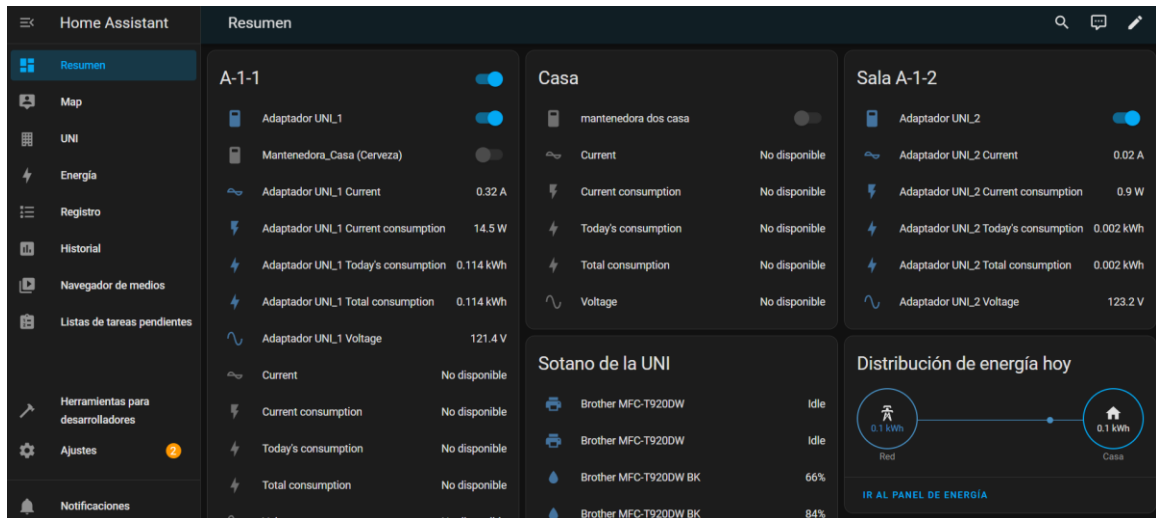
Home Assistant

Resumen
Map
UNI
Energía
Registro
Historial
Navegador de medios
Listas de tareas pendientes

Herramientas para desarrolladores
Ajustes 2

Notificaciones

Resumen

A-1-1

| | |
|---|---|
| Adaptador UNI_1 | |
| Mantenedora_Casa (Cerveza) | |
| Adaptador UNI_1 Current | 0.32 A |
| Adaptador UNI_1 Current consumption | 14.5 W |
| Adaptador UNI_1 Today's consumption | 0.114 kWh |
| Adaptador UNI_1 Total consumption | 0.114 kWh |
| Adaptador UNI_1 Voltage | 121.4 V |
| Current | No disponible |
| Current consumption | No disponible |
| Today's consumption | No disponible |
| Total consumption | No disponible |

Casa

| | |
|---|---|
| mantenedora dos casa | |
| Current | No disponible |
| Current consumption | No disponible |
| Today's consumption | No disponible |
| Total consumption | No disponible |
| Voltage | No disponible |

Sotano de la UNI

| | |
|---|---|
| Brother MFC-T920DW | Idle |
| Brother MFC-T920DW | Idle |
| Brother MFC-T920DW BK | 66% |
| Brother MFC-T920DW BK | 84% |

Sala A-1-2

| | |
|---|---|
| Adaptador UNI_2 | |
| Adaptador UNI_2 Current | 0.02 A |
| Adaptador UNI_2 Current consumption | 0.9 W |
| Adaptador UNI_2 Today's consumption | 0.002 kWh |
| Adaptador UNI_2 Total consumption | 0.002 kWh |
| Adaptador UNI_2 Voltage | 123.2 V |

Distribución de energía hoy

0.1 kWh
Red
0.1 kWh
Casa

IR AL PANEL DE ENERGÍA